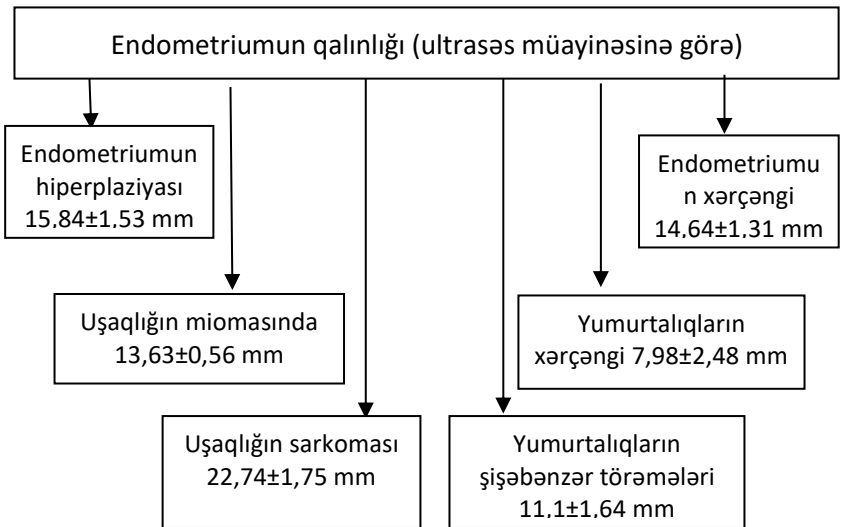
Endometriumun qalınlığı (ultrasəs müayinəsinə görə)

Endometriumun hiperplaziyası 15,84±1,53 mm

Endometriumun xərçəngi 14,64±1,31 mm

Uşaqlığın miomasında 13,63±0,56 mm

Yumurtalıqların xərçəngi 7,98±2,48 mm

Uşaqlığın sarkoması 22,74±1,75 mm

Yumurtalıqların şişəbənzər törəmələri 11,1±1,64 mm